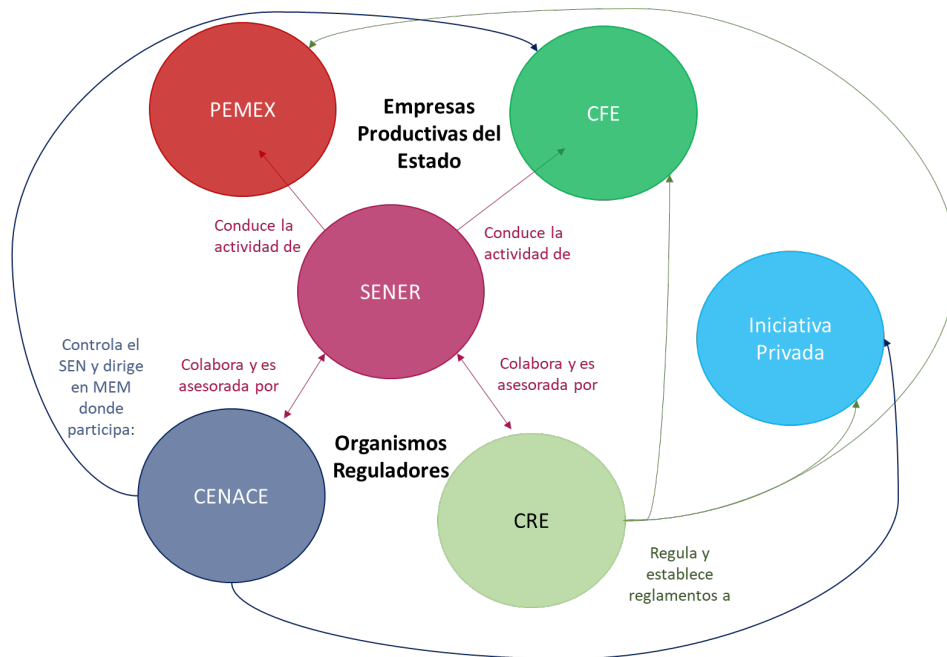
PEMEX

Empresas Productivas del Estado

CFE

Conduce la actividad de

SENER

Conduce la actividad de

Iniciativa Privada

Controla el SEN y dirige en MEM donde participa:

Colabora y es asesorada por

Colabora y es asesorada por

Organismos Reguladores

CENACE

CRE

Regula y establece reglamentos a